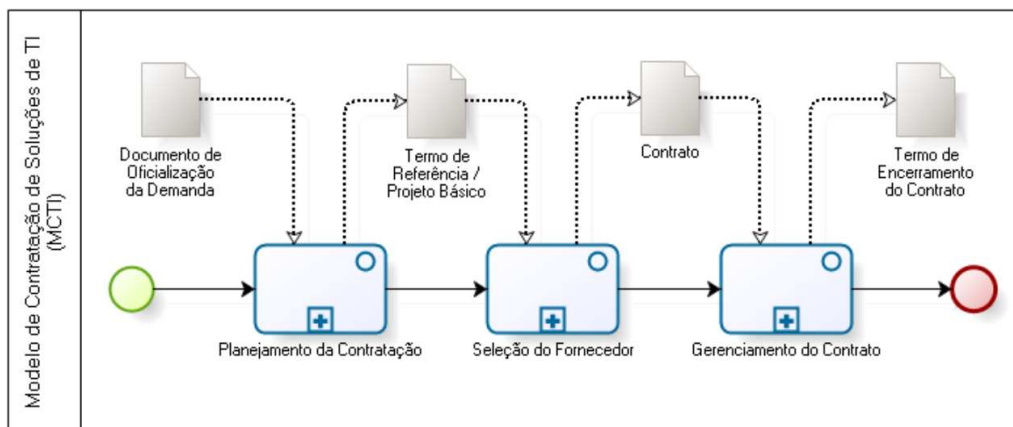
Modelo de Contratação de Soluções de TI (MCTI)

Documento de Oficialização da Demanda

Termo de Referência / Projeto Básico

Contrato

Termo de Encerramento do Contrato

Planejamento da Contratação

Seleção do Fornecedor

Gerenciamento do Contrato